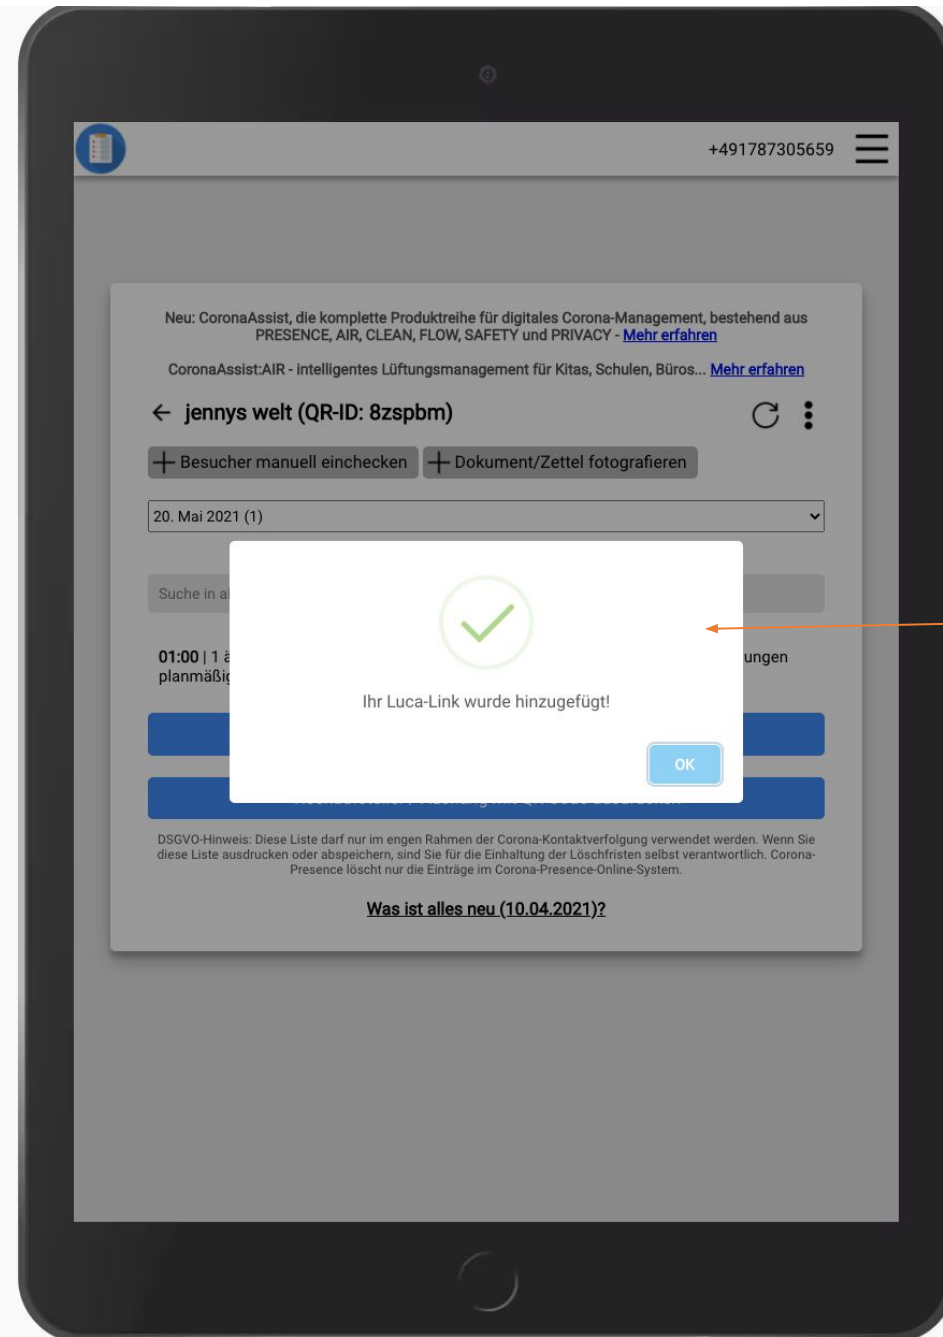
+491787305659

Neu: CoronaAssist, die komplette Produktreihe für digitales Corona-Management, bestehend aus PRESENCE, AIR, CLEAN, FLOW, SAFETY und PRIVACY - Mehr erfahren

CoronaAssist:AIR - intelligentes Lüftungsmanagement für Kitas, Schulen, Büros... Mehr erfahren

← jennys welt (QR-ID: 8zspbm)

+ Besucher manuell einchecken + Dokument/Zettel fotografieren

20. Mai 2021 (1)

Suche in a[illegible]

01:00 | 1 ä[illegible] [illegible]ungen
planmäßi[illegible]

Ihr Luca-Link wurde hinzugefügt!

OK

DSGVO-Hinweis: Diese Liste darf nur im engen Rahmen der Corona-Kontaktverfolgung verwendet werden. Wenn Sie diese Liste ausdrucken oder abspeichern, sind Sie für die Einhaltung der Löschfristen selbst verantwortlich. Corona-Presence löscht nur die Einträge im Corona-Presence-Online-System.

Was ist alles neu (10.04.2021)?